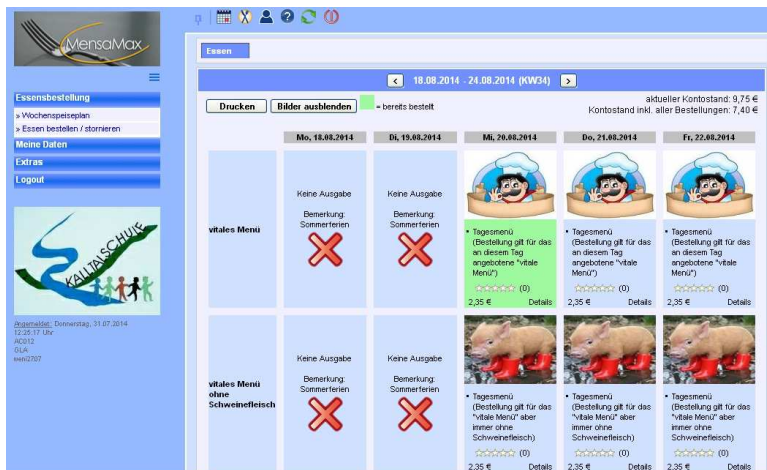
MensaMax

Essensbestellung
» Wochenspeiseplan
» Essen bestellen / stornieren
Meine Daten
Extras
Logout

KALTALSCHULE

Angemeldet: Donnerstag, 31.07.2014 12:25:17 Uhr
AC012
GLA
kein2707

Essen

18.08.2014 - 24.08.2014 (KW34)

Drucken | Bilder ausblenden | = bereits bestellt

aktueller Kontostand: 9,75 €
Kontostand inkl. aller Bestellungen: 7,40 €

| | Mo, 18.08.2014 | Di, 19.08.2014 | Mi, 20.08.2014 | Do, 21.08.2014 | Fr, 22.08.2014 |
|---|---|---|---|---|---|
| vitales Menü | Keine Ausgabe Bemerkung: Sommerferien | Keine Ausgabe Bemerkung: Sommerferien | • Tagesmenü (Bestellung gilt für das an diesem Tag angebotene "vitale Menü") (0) 2,35 € Details | • Tagesmenü (Bestellung gilt für das an diesem Tag angebotene "vitale Menü") (0) 2,35 € Details | • Tagesmenü (Bestellung gilt für das an diesem Tag angebotene "vitale Menü") (0) 2,35 € Details |
| vitales Menü ohne Schweinefleisch | Keine Ausgabe Bemerkung: Sommerferien | Keine Ausgabe Bemerkung: Sommerferien | • Tagesmenü (Bestellung gilt für das "vitale Menü" aber immer ohne Schweinefleisch) (0) 2,35 € Details | • Tagesmenü (Bestellung gilt für das "vitale Menü" aber immer ohne Schweinefleisch) (0) 2,35 € Details | • Tagesmenü (Bestellung gilt für das "vitale Menü" aber immer ohne Schweinefleisch) (0) 2,35 € Details |